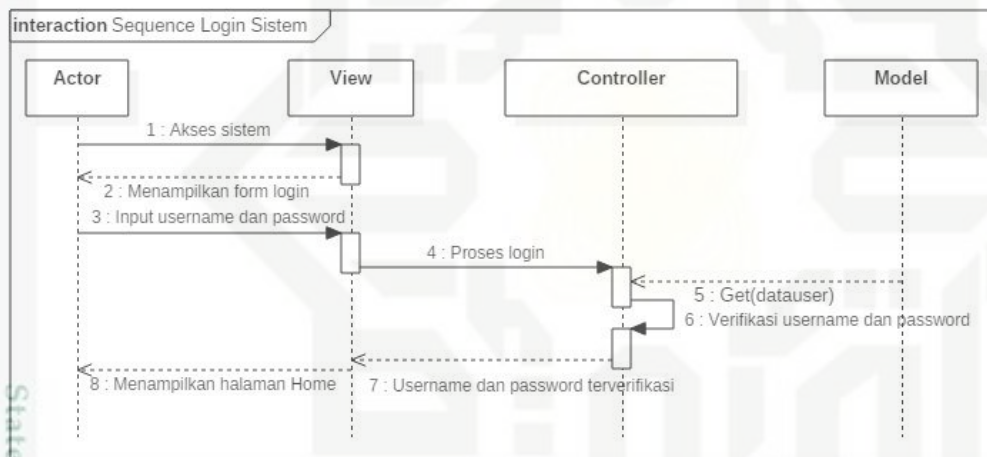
interaction Sequence Login Sistem

Actor

View

Controller

Model

1 : Akses sistem

2 : Menampilkan form login

3 : Input username dan password

4 : Proses login

5 : Get(datauser)

6 : Verifikasi username dan password

7 : Username dan password terverifikasi

8 : Menampilkan halaman Home

State